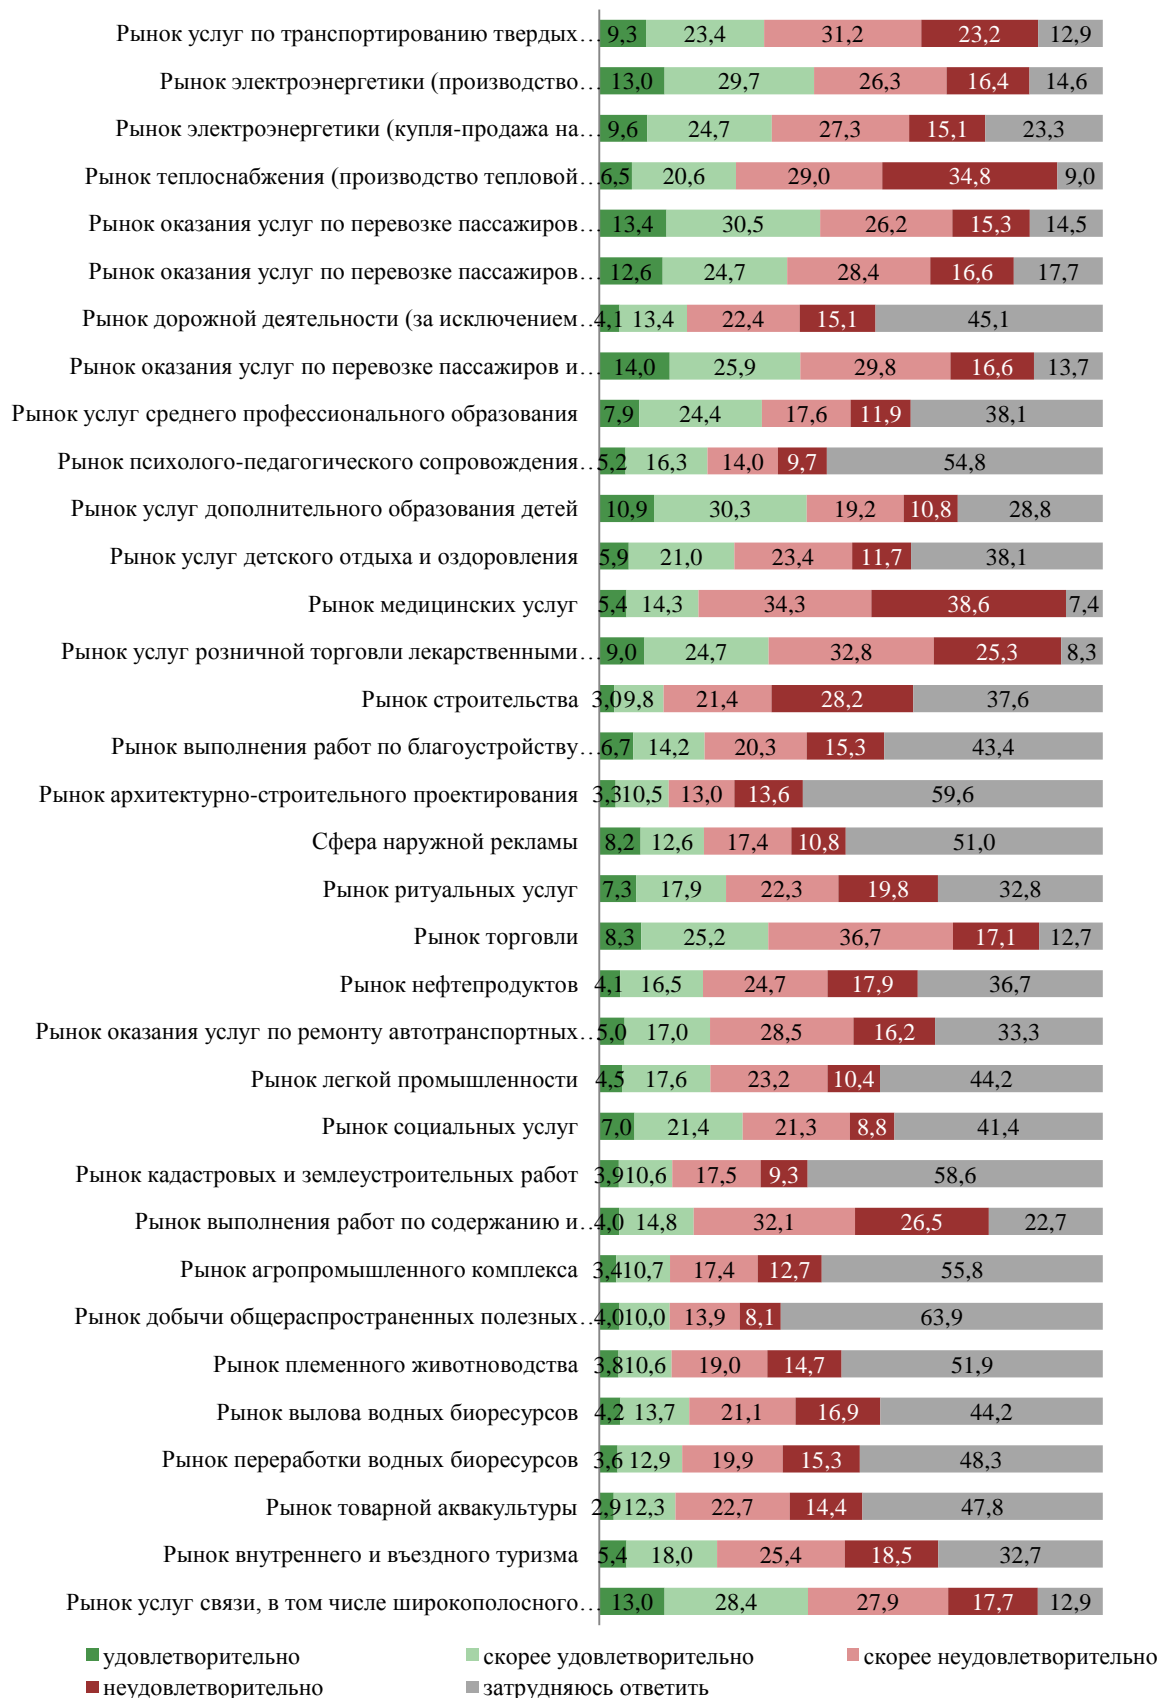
| | | | | | |
|---|---|---|---|---|---|
| Рынок услуг по транспортированию твердых… | 9,3 | 23,4 | 31,2 | 23,2 | 12,9 |
| Рынок электроэнергетики (производство… | 13,0 | 29,7 | 26,3 | 16,4 | 14,6 |
| Рынок электроэнергетики (купля-продажа на… | 9,6 | 24,7 | 27,3 | 15,1 | 23,3 |
| Рынок теплоснабжения (производство тепловой… | 6,5 | 20,6 | 29,0 | 34,8 | 9,0 |
| Рынок оказания услуг по перевозке пассажиров… | 13,4 | 30,5 | 26,2 | 15,3 | 14,5 |
| Рынок оказания услуг по перевозке пассажиров… | 12,6 | 24,7 | 28,4 | 16,6 | 17,7 |
| Рынок дорожной деятельности (за исключением… | 4,1 | 13,4 | 22,4 | 15,1 | 45,1 |
| Рынок оказания услуг по перевозке пассажиров и… | 14,0 | 25,9 | 29,8 | 16,6 | 13,7 |
| Рынок услуг среднего профессионального образования | 7,9 | 24,4 | 17,6 | 11,9 | 38,1 |
| Рынок психолого-педагогического сопровождения… | 5,2 | 16,3 | 14,0 | 9,7 | 54,8 |
| Рынок услуг дополнительного образования детей | 10,9 | 30,3 | 19,2 | 10,8 | 28,8 |
| Рынок услуг детского отдыха и оздоровления | 5,9 | 21,0 | 23,4 | 11,7 | 38,1 |
| Рынок медицинских услуг | 5,4 | 14,3 | 34,3 | 38,6 | 7,4 |
| Рынок услуг розничной торговли лекарственными… | 9,0 | 24,7 | 32,8 | 25,3 | 8,3 |
| Рынок строительства | 3,0 | 9,8 | 21,4 | 28,2 | 37,6 |
| Рынок выполнения работ по благоустройству… | 6,7 | 14,2 | 20,3 | 15,3 | 43,4 |
| Рынок архитектурно-строительного проектирования | 3,3 | 10,5 | 13,0 | 13,6 | 59,6 |
| Сфера наружной рекламы | 8,2 | 12,6 | 17,4 | 10,8 | 51,0 |
| Рынок ритуальных услуг | 7,3 | 17,9 | 22,3 | 19,8 | 32,8 |
| Рынок торговли | 8,3 | 25,2 | 36,7 | 17,1 | 12,7 |
| Рынок нефтепродуктов | 4,1 | 16,5 | 24,7 | 17,9 | 36,7 |
| Рынок оказания услуг по ремонту автотранспортных… | 5,0 | 17,0 | 28,5 | 16,2 | 33,3 |
| Рынок легкой промышленности | 4,5 | 17,6 | 23,2 | 10,4 | 44,2 |
| Рынок социальных услуг | 7,0 | 21,4 | 21,3 | 8,8 | 41,4 |
| Рынок кадастровых и землеустроительных работ | 3,9 | 10,6 | 17,5 | 9,3 | 58,6 |
| Рынок выполнения работ по содержанию и… | 4,0 | 14,8 | 32,1 | 26,5 | 22,7 |
| Рынок агропромышленного комплекса | 3,4 | 10,7 | 17,4 | 12,7 | 55,8 |
| Рынок добычи общераспространенных полезных… | 4,0 | 10,0 | 13,9 | 8,1 | 63,9 |
| Рынок племенного животноводства | 3,8 | 10,6 | 19,0 | 14,7 | 51,9 |
| Рынок вылова водных биоресурсов | 4,2 | 13,7 | 21,1 | 16,9 | 44,2 |
| Рынок переработки водных биоресурсов | 3,6 | 12,9 | 19,9 | 15,3 | 48,3 |
| Рынок товарной аквакультуры | 2,9 | 12,3 | 22,7 | 14,4 | 47,8 |
| Рынок внутреннего и въездного туризма | 5,4 | 18,0 | 25,4 | 18,5 | 32,7 |
| Рынок услуг связи, в том числе широкополосного… | 13,0 | 28,4 | 27,9 | 17,7 | 12,9 |

удовлетворительно
скорее удовлетворительно
скорее неудовлетворительно
неудовлетворительно
затрудняюсь ответить